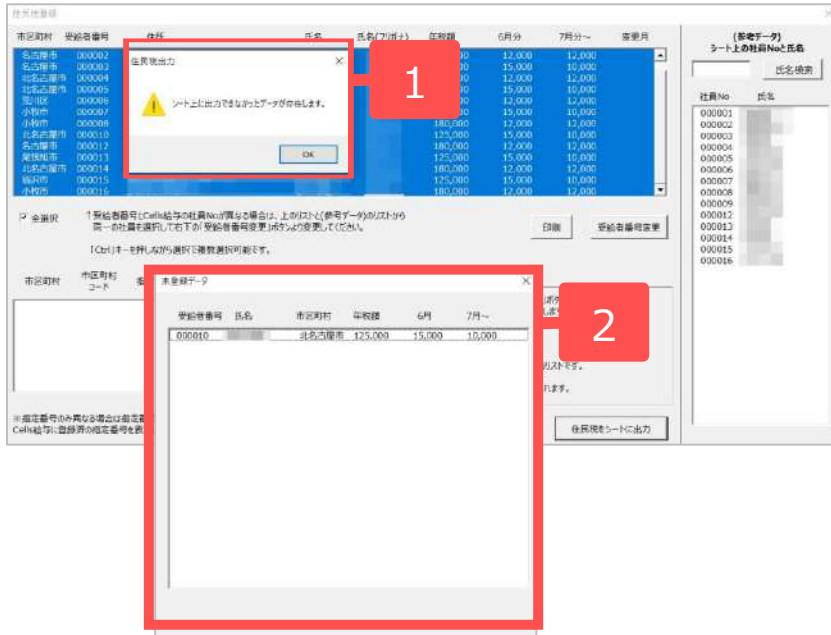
住民税登録

市区町村 受給者番号 住所 氏名 氏名(フリガナ) 年税額 6月分 7月分～ 変更月

| 市区町村 | 受給者番号 | 年税額 | 6月分 | 7月分～ |
|---|---|---|---|---|
| 名古屋市 | 000002 | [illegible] | 12,000 | 12,000 |
| 名古屋市 | 000003 | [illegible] | 15,000 | 10,000 |
| 北名古屋市 | 000004 | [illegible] | 12,000 | 12,000 |
| 北名古屋市 | 000005 | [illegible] | 15,000 | 10,000 |
| 港川区 | 000006 | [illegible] | 12,000 | 12,000 |
| 小牧市 | 000007 | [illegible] | 15,000 | 10,000 |
| 小牧市 | 000008 | 180,000 | 12,000 | 12,000 |
| 北名古屋市 | 000010 | 125,000 | 15,000 | 10,000 |
| 名古屋市 | 000012 | 180,000 | 12,000 | 12,000 |
| 尾張旭市 | 000013 | 125,000 | 15,000 | 10,000 |
| 北名古屋市 | 000014 | 180,000 | 12,000 | 12,000 |
| 稲沢市 | 000015 | 125,000 | 15,000 | 10,000 |
| 小牧市 | 000016 | 180,000 | 12,000 | 12,000 |

住民税出力
シート上に出力できなかったデータが存在します。
OK

1

☑ 全選択
↑受給者番号(Cells給与の社員No)が異なる場合は、上のリストと(参考データ)のリストから同一の社員を選択して右下の「受給者番号変更」ボタンより変更してください。
「Ctrl」キーを押しながら選択で複数選択可能です。

印刷 受給者番号変更

市区町村 市区町村コード

未登録データ

| 受給者番号 | 氏名 | 市区町村 | 年税額 | 6月 | 7月～ |
|---|---|---|---|---|---|
| 000010 | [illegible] | 北名古屋市 | 125,000 | 15,000 | 10,000 |

2

リストです。
れます。

※指定番号のみ異なる場合は指定
Cells給与に登録済の指定番号を

住民税をシートに出力

(参考データ)
シート上の社員Noと氏名
氏名検索
社員No 氏名
000001
000002
000003
000004
000005
000006
000007
000008
000009
000012
000013
000014
000015
000016